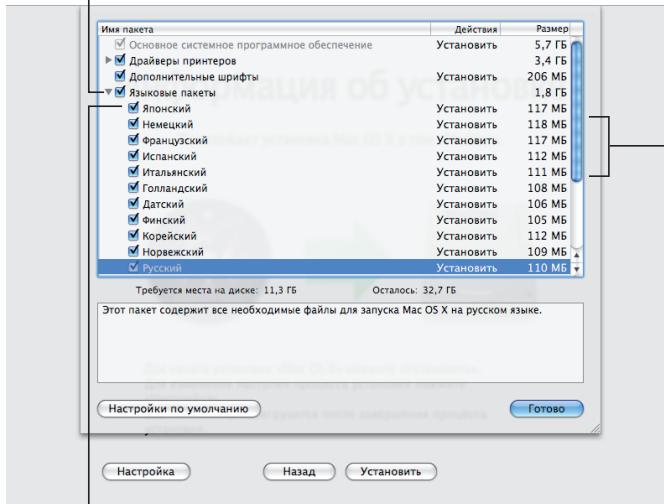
| Имя пакета | Действия | Размер |
|---|---|---|
| Основное системное программное обеспечение | Установить | 5,7 ГБ |
| Драйверы принтеров | | 3,4 ГБ |
| Дополнительные шрифты | Установить | 206 МБ |
| Языковые пакеты | | 1,8 ГБ |
| Японский | Установить | 117 МБ |
| Немецкий | Установить | 118 МБ |
| Французский | Установить | 117 МБ |
| Испанский | Установить | 112 МБ |
| Итальянский | Установить | 111 МБ |
| Голландский | Установить | 108 МБ |
| Датский | Установить | 106 МБ |
| Финский | Установить | 105 МБ |
| Корейский | Установить | 112 МБ |
| Норвежский | Установить | 109 МБ |
| Русский | Установить | 110 МБ |

Требуется места на диске: 11,3 ГБ Осталось: 32,7 ГБ

Этот пакет содержит все необходимые файлы для запуска Mac OS X на русском языке.

Настройки по умолчанию

Готово

Настройка Назад Установить